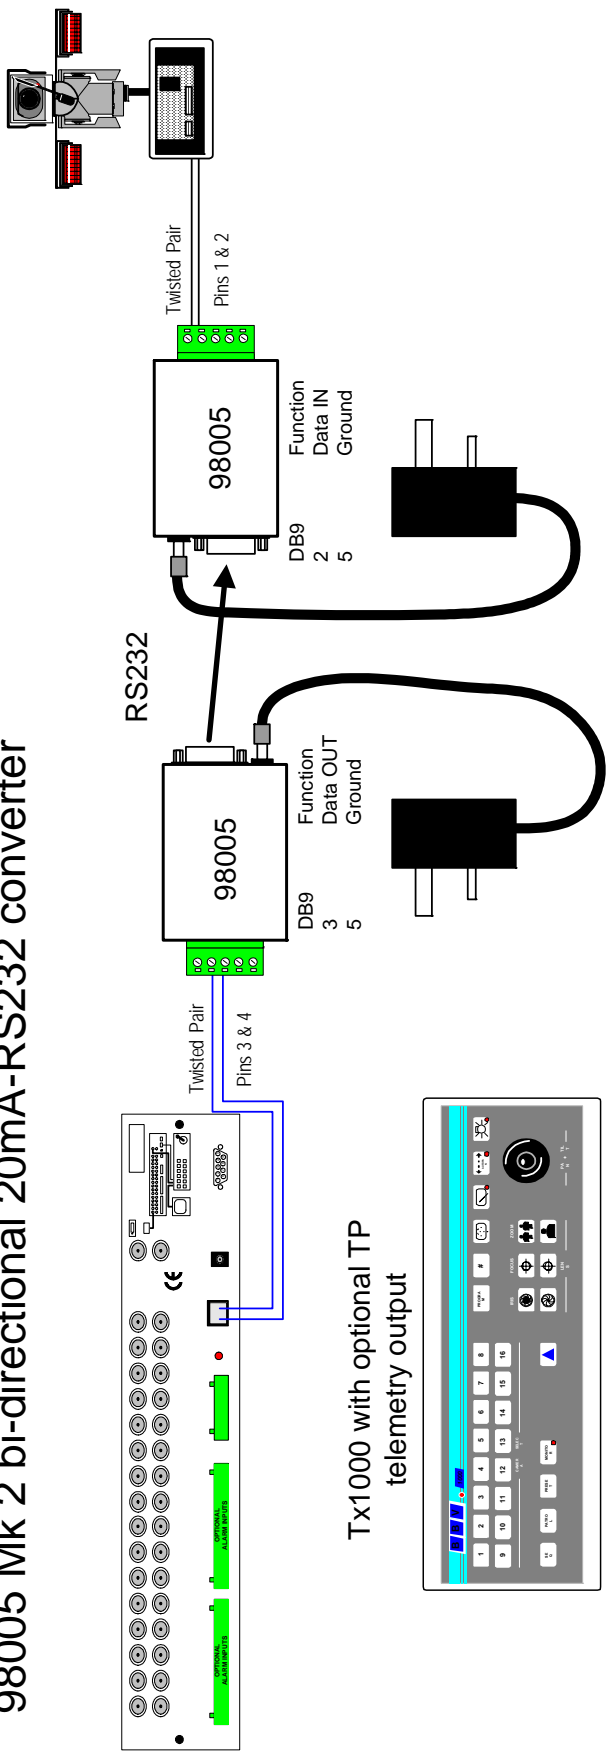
98005 Mk 2 bi-directional 20mA-RS232 converter

Twisted Pair

Pins 3 & 4

98005

DB9 Function
3 Data OUT
5 Ground

RS232

98005

DB9 Function
2 Data IN
5 Ground

Twisted Pair

Pins 1 & 2

OPTIONAL ALARM INPUTS

OPTIONAL ALARM INPUTS

Tx1000 with optional TP telemetry output

1 2 3 4 5 6 7 8

9 10 11 12 13 14 15 16